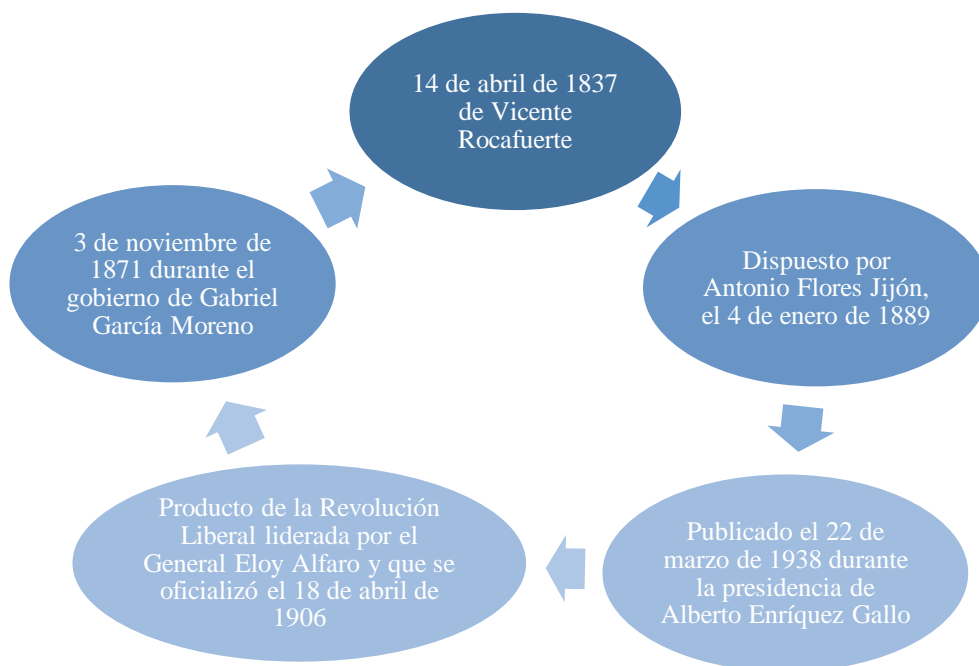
14 de abril de 1837 de Vicente Rocafuerte

Dispuesto por Antonio Flores Jijón, el 4 de enero de 1889

Publicado el 22 de marzo de 1938 durante la presidencia de Alberto Enríquez Gallo

Producto de la Revolución Liberal liderada por el General Eloy Alfaro y que se oficializó el 18 de abril de 1906

3 de noviembre de 1871 durante el gobierno de Gabriel García Moreno